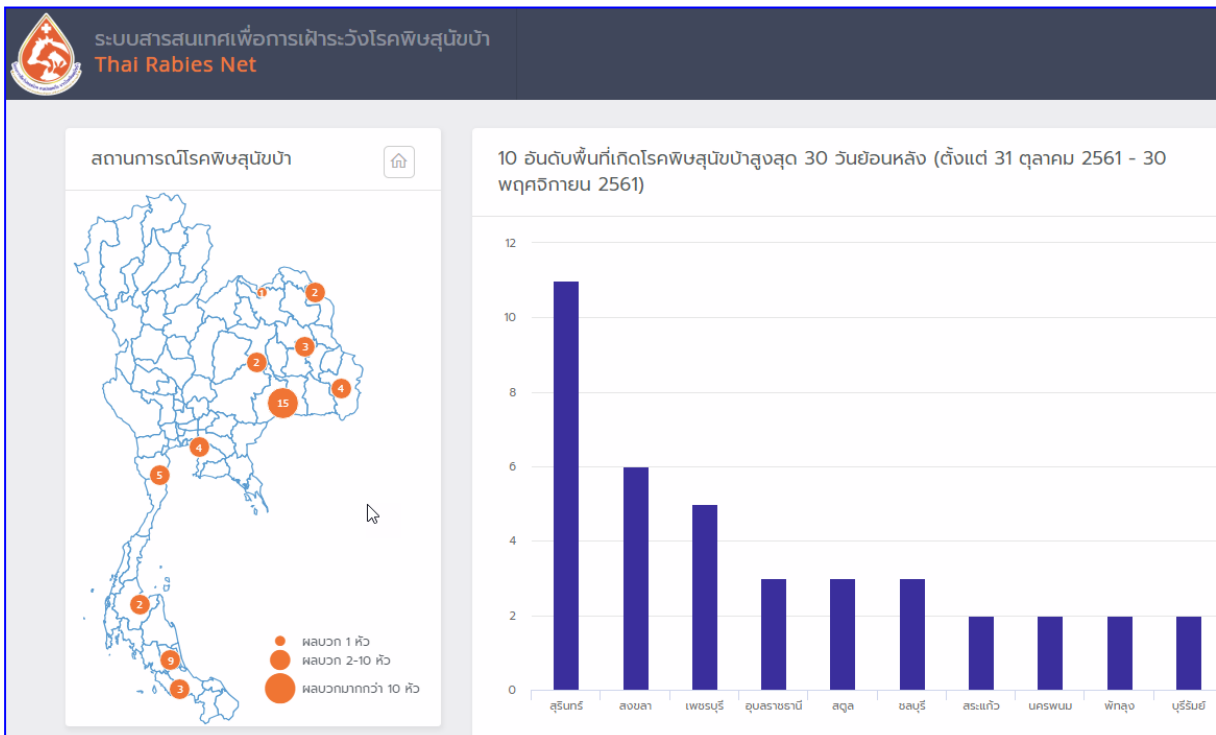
ระบบสารสนเทศเพื่อการเฝ้าระวังโรคพิษสุนัขบ้า
Thai Rabies Net

สถานการณ์โรคพิษสุนัขบ้า

2
3
2
4
15
4
5
2
9
3

ผลบวก 1 หัว
ผลบวก 2-10 หัว
ผลบวกมากกว่า 10 หัว

10 อันดับพื้นที่เกิดโรคพิษสุนัขบ้าสูงสุด 30 วันย้อนหลัง (ตั้งแต่ 31 ตุลาคม 2561 - 30 พฤศจิกายน 2561)

12
10
8
6
4
2
0

สุรินทร์
สงขลา
เพชรบุรี
อุบลราชธานี
สตูล
ชลบุรี
สระแก้ว
นครพนม
พัทลุง
บุรีรัมย์